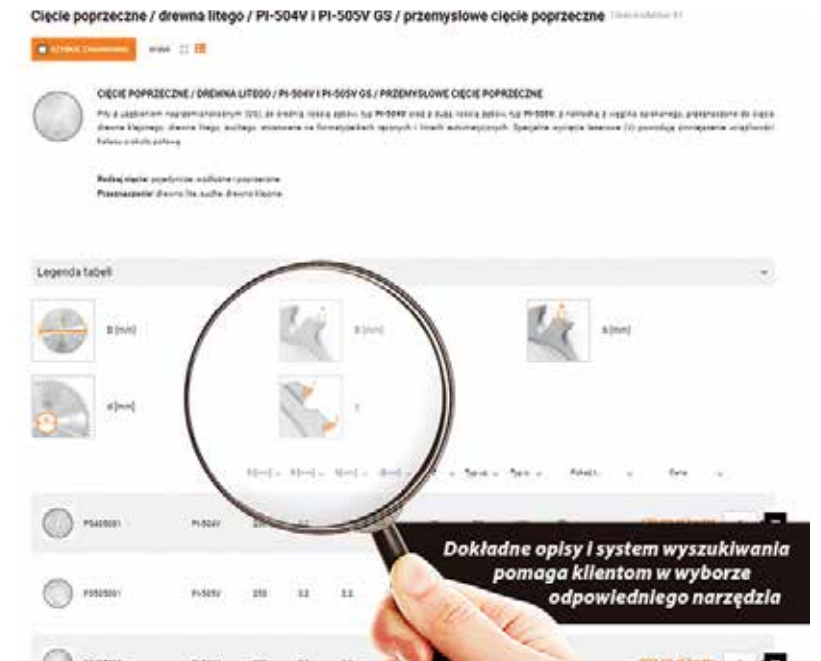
Cięcie poprzeczne / drewna litego / PI-504V i PI-505V GS / przemysłowe cięcie poprzeczne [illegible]

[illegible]

CIĘCIE POPRZECZNE / DREWNA LITEGO / PI-504V I PI-505V GS / PRZEMYSŁOWE CIĘCIE POPRZECZNE

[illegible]

Rodzaj cięcia: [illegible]
Przeznaczenie: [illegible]

Legenda tabeli

D [mm]

B [mm]

b [mm]

d [mm]

Z

| | | | | | |
|---|---|---|---|---|---|
| PS505001 | PI-504V | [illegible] | | | |
| PS505001 | PI-505V | 250 | 3.2 | 2.2 | |

Dokładne opisy i system wyszukiwania pomaga klientom w wyborze odpowiedniego narzędzia